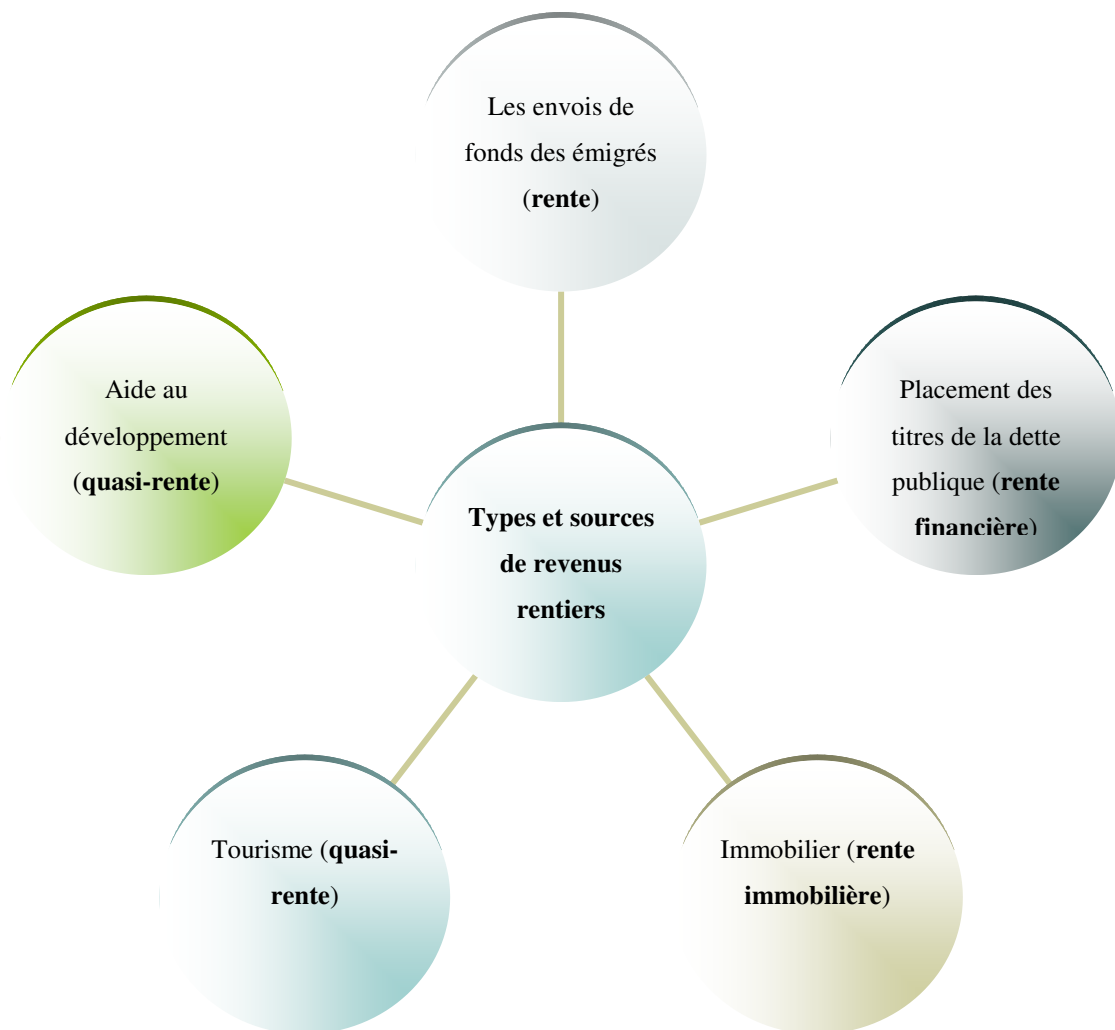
Les envois de fonds des émigrés (rente)

Aide au développement (quasi-rente)

Placement des titres de la dette publique (rente financière)

Types et sources de revenus rentiers

Tourisme (quasi-rente)

Immobilier (rente immobilière)